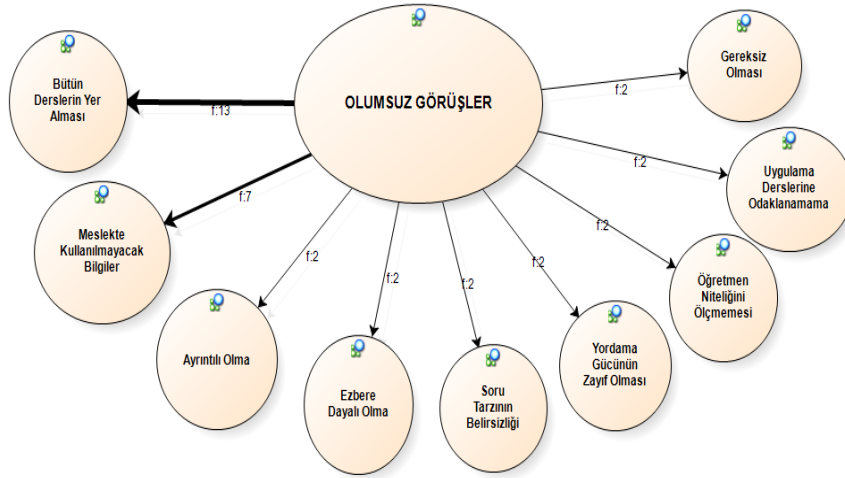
OLUMSUZ GÖRÜŞLER

Bütün Derslerin Yer Alması

f:13

Meslekte Kullanılmayacak Bilgiler

f:7

Ayrıntılı Olma

f:2

Ezbere Dayalı Olma

f:2

Soru Tarzının Belirsizliği

f:2

Yordama Gücünün Zayıf Olması

f:2

Öğretmen Niteliğini Ölçmemesi

f:2

Uygulama Derslerine Odaklanamama

f:2

Gereksiz Olması

f:2